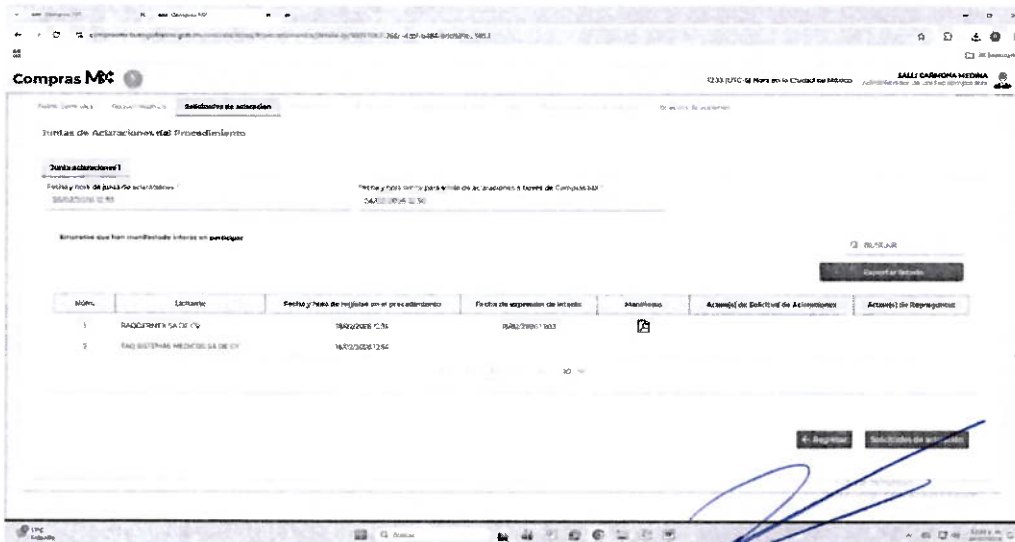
Compras MX

12:33 (UTC-6) Hora en la Ciudad de México

SALLI CARMONA MEDINA

Solicitudes de aclaración

Juntas de Aclaraciones del Procedimiento

Junta aclaraciones 1

Fecha y hora de junta de aclaraciones

Fecha y hora límite para envío de aclaraciones a través de ComprasMX

Licitantes que han manifestado interés en participar

BUSCAR

Exportar listado

| Núm. | Licitante | Fecha y hora de registro en el procedimiento | Fecha de expresión de interés | Manifiesto | Acuse(s) de Solicitud de Aclaraciones | Acuse(s) de Repregunta |
|---|---|---|---|---|---|---|
| 1 | RADIOPENTA SA DE CV | 18/02/2026 12:36 | 18/02/2026 11:03 | | | |
| 2 | TAO SISTEMAS MEDICOS SA DE CV | 16/02/2026 12:54 | | | | |

10

← Regresar

Solicitudes de aclaración